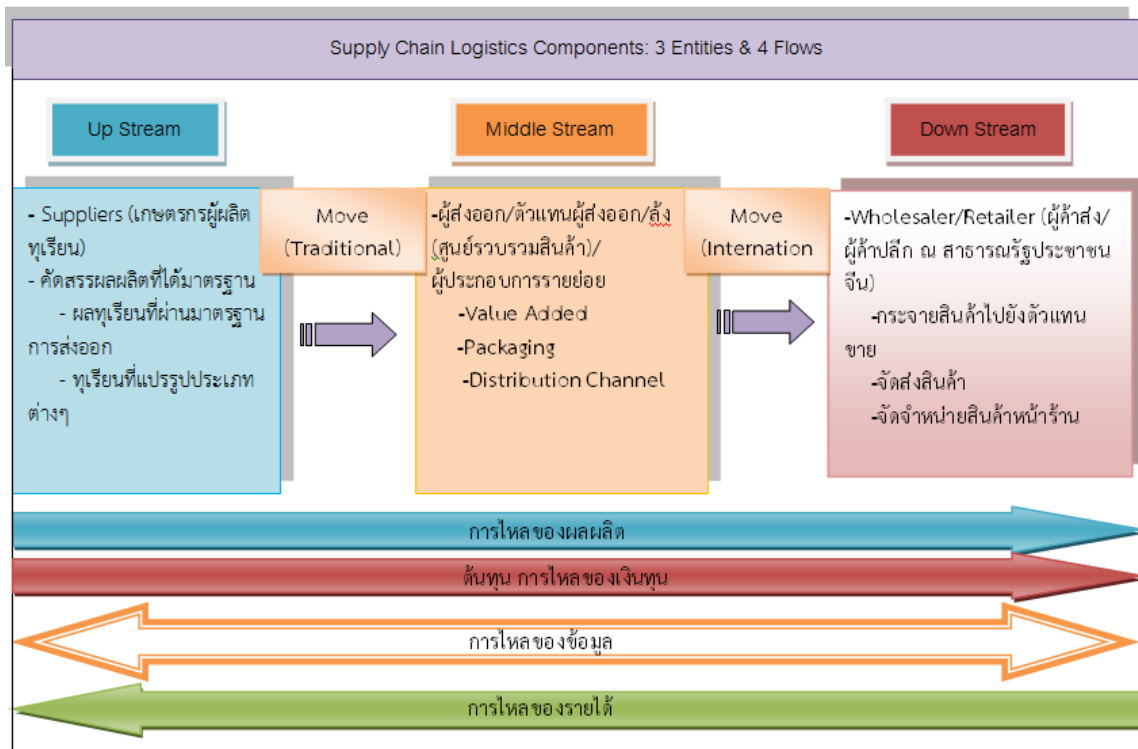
Supply Chain Logistics Components: 3 Entities & 4 Flows

Up Stream

Middle Stream

Down Stream

- Suppliers (เกษตรกรผู้ผลิตทุเรียน)
- คัดสรรผลผลิตที่ได้มาตรฐาน
- ผลทุเรียนที่ผ่านมาตรฐานการส่งออก
- ทุเรียนที่แปรรูปประเภทต่างๆ

Move (Traditional)

-ผู้ส่งออก/ตัวแทนผู้ส่งออก/ล้ง (ศูนย์รวบรวมสินค้า)/ผู้ประกอบการรายย่อย
-Value Added
-Packaging
-Distribution Channel

Move (Internation

-Wholesaler/Retailer (ผู้ค้าส่ง/ผู้ค้าปลีก ณ สาธารณรัฐประชาชนจีน)
-กระจายสินค้าไปยังตัวแทนขาย
-จัดส่งสินค้า
-จัดจำหน่ายสินค้าหน้าร้าน

การไหลของผลผลิต

ต้นทุน การไหลของเงินทุน

การไหลของข้อมูล

การไหลของรายได้